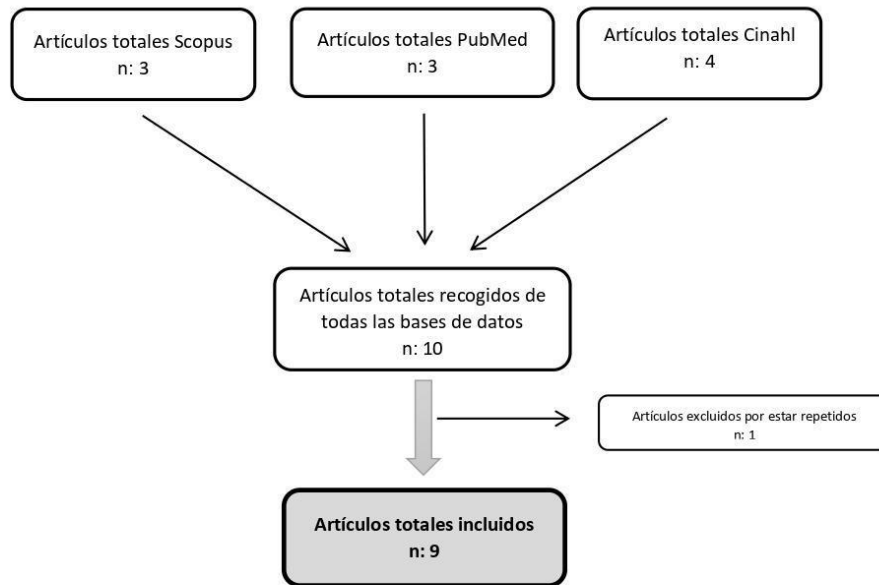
Artículos totales Scopus
n: 3

Artículos totales PubMed
n: 3

Artículos totales Cinahl
n: 4

Artículos totales recogidos de todas las bases de datos
n: 10

Artículos excluidos por estar repetidos
n: 1

Artículos totales incluidos
n: 9